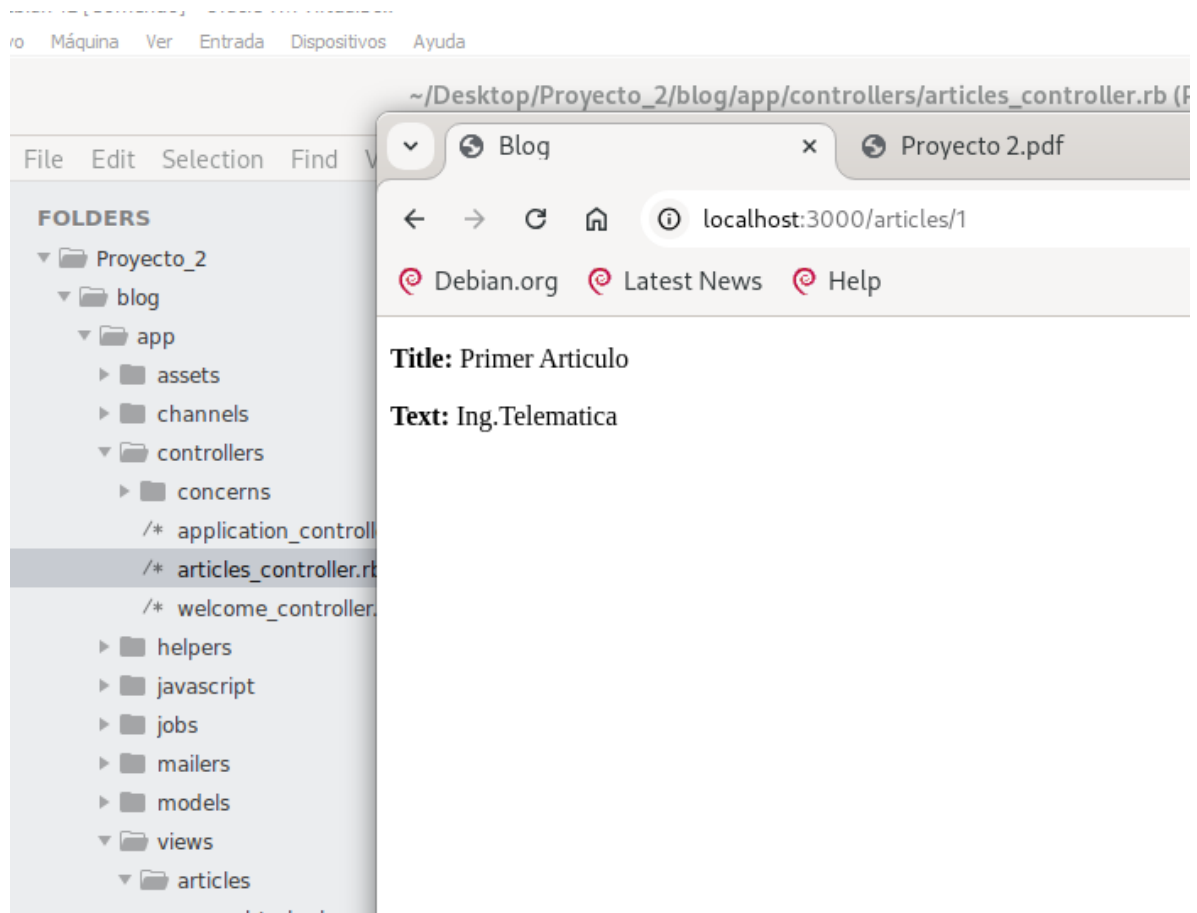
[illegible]
vo Máquina Ver Entrada Dispositivos Ayuda

~/Desktop/Proyecto_2/blog/app/controllers/articles_controller.rb (P

File Edit Selection Find V

FOLDERS
Proyecto_2
blog
app
assets
channels
controllers
concerns
/* application_controll
/* articles_controller.rb
/* welcome_controller.
helpers
javascript
jobs
mailers
models
views
articles

Blog ×
Proyecto 2.pdf

localhost:3000/articles/1

Debian.org Latest News Help

**Title:** Primer Articulo

**Text:** Ing.Telematica